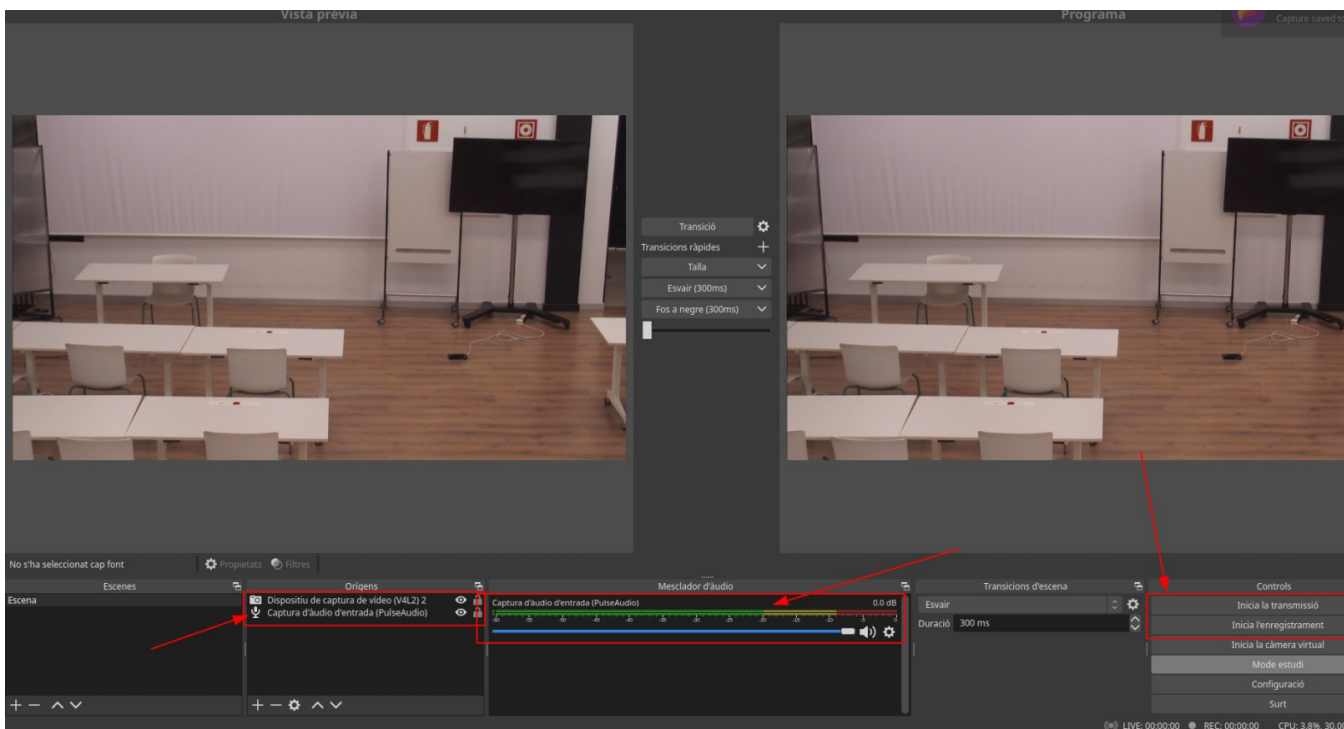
Vista prèvia

Programa

Capture saved to

Transició

Transicions ràpides

Talla

Esvair (300ms)

Fos a negre (300ms)

No s'ha seleccionat cap font

Propietats

Filtres

Escenes

Escena

Orígens

Dispositiu de captura de vídeo (V4L2) 2

Captura d'àudio d'entrada (PulseAudio)

Mesclador d'àudio

Captura d'àudio d'entrada (PulseAudio)

0.0 dB

Transicions d'escena

Esvair

Duració 300 ms

Controls

Inicia la transmissió

Inicia l'enregistrament

Inicia la càmera virtual

Mode estudi

Configuració

Surt

LIVE: 00:00:00 REC: 00:00:00 CPU: 3.8% 30.00